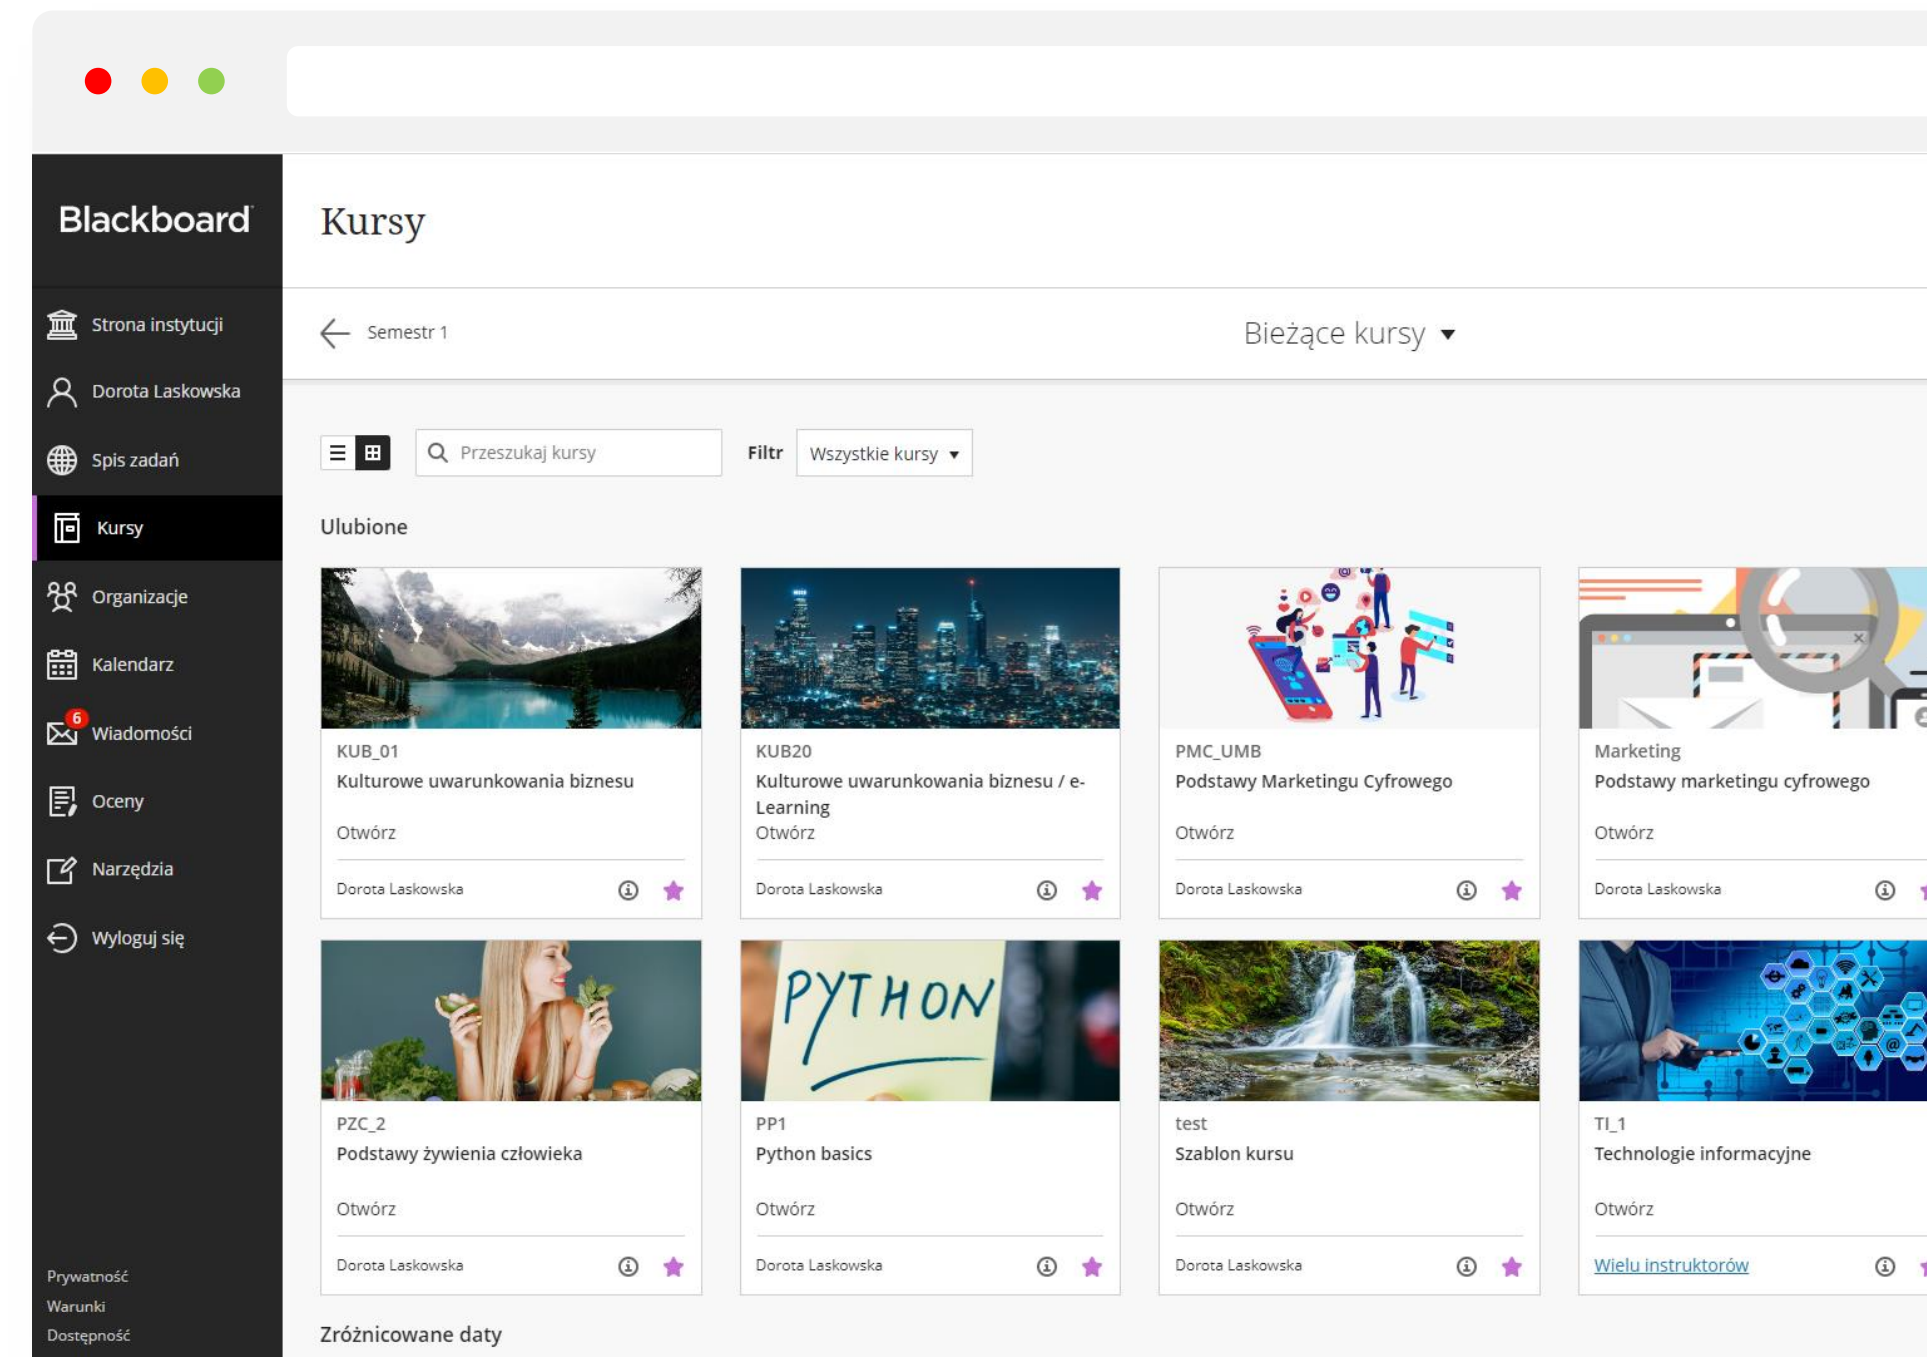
Blackboard

Strona instytucji
Dorota Laskowska
Spis zadań
Kursy
Organizacje
Kalendarz
6
Wiadomości
Oceny
Narzędzia
Wyloguj się

Prywatność
Warunki
Dostępność

Kursy

Semestr 1

Bieżące kursy

Przeszukaj kursy
Filtr
Wszystkie kursy

Ulubione

KUB_01
Kulturowe uwarunkowania biznesu
Otwórz
Dorota Laskowska

KUB20
Kulturowe uwarunkowania biznesu / e-Learning
Otwórz
Dorota Laskowska

PMC_UMB
Podstawy Marketingu Cyfrowego
Otwórz
Dorota Laskowska

Marketing
Podstawy marketingu cyfrowego
Otwórz
Dorota Laskowska

PYTHON

PZC_2
Podstawy żywienia człowieka
Otwórz
Dorota Laskowska

PP1
Python basics
Otwórz
Dorota Laskowska

test
Szablon kursu
Otwórz
Dorota Laskowska

TI_1
Technologie informacyjne
Otwórz
Wielu instruktorów

Zróżnicowane daty